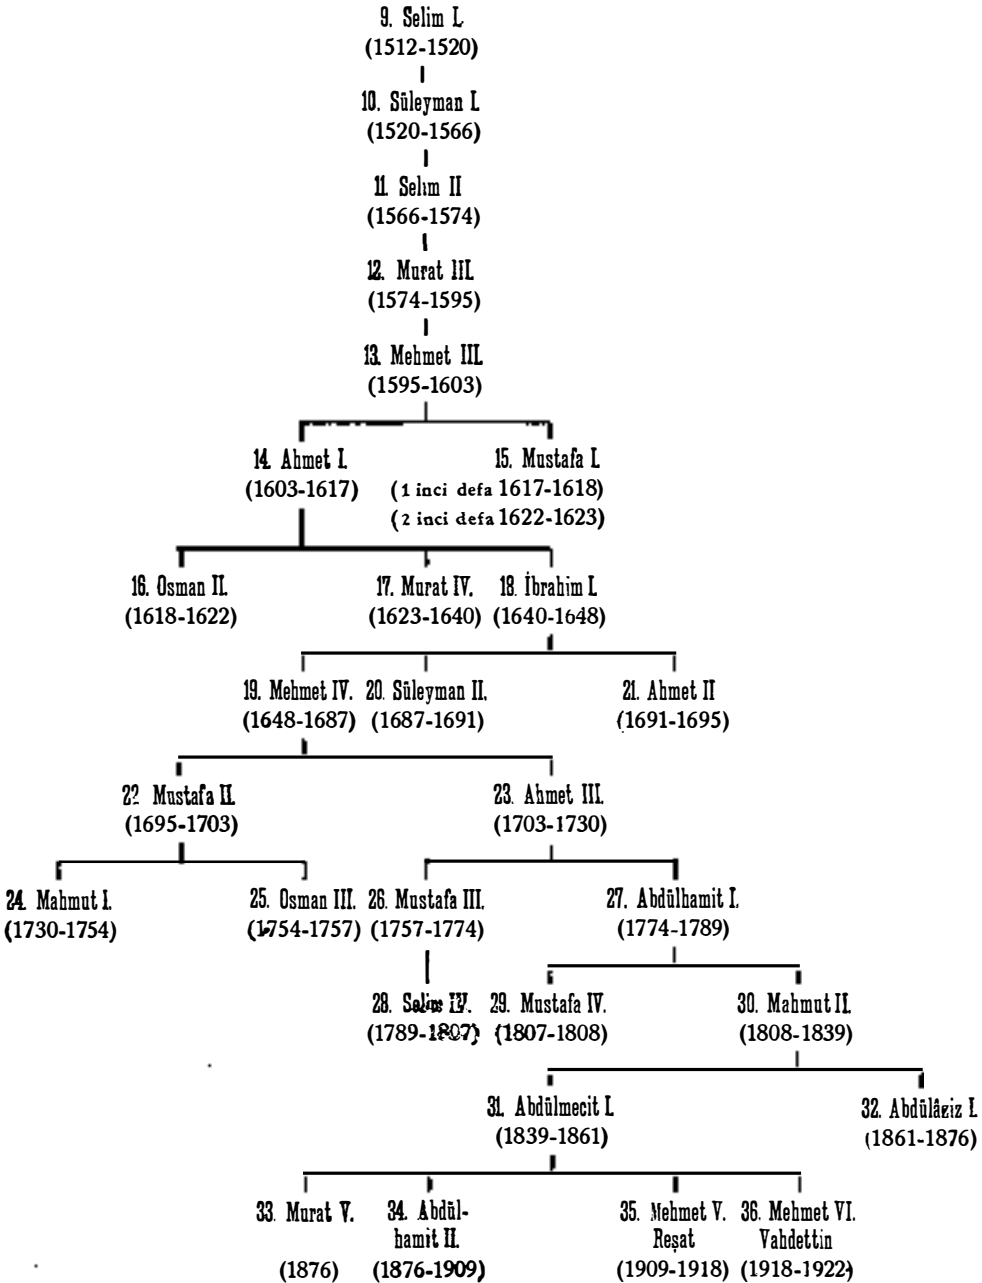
9. Selim I.
(1512-1520)

10. Süleyman I.
(1520-1566)

11. Selim II
(1566-1574)

12. Murat III.
(1574-1595)

13. Mehmet III.
(1595-1603)

14. Ahmet I.
(1603-1617)

15. Mustafa I.
(1 inci defa 1617-1618)
(2 inci defa 1622-1623)

16. Osman II.
(1618-1622)

17. Murat IV.
(1623-1640)

18. İbrahim I.
(1640-1648)

19. Mehmet IV.
(1648-1687)

20. Süleyman II.
(1687-1691)

21. Ahmet II
(1691-1695)

22. Mustafa II.
(1695-1703)

23. Ahmet III.
(1703-1730)

24. Mahmut I.
(1730-1754)

25. Osman III.
(1754-1757)

26. Mustafa III.
(1757-1774)

27. Abdülhamit I.
(1774-1789)

28. Selim III.
(1789-1807)

29. Mustafa IV.
(1807-1808)

30. Mahmut II.
(1808-1839)

31. Abdülmecit I.
(1839-1861)

32. Abdülâziz I.
(1861-1876)

33. Murat V.
(1876)

34. Abdülhamit II.
(1876-1909)

35. Mehmet V. Reşat
(1909-1918)

36. Mehmet VI. Vahdettin
(1918-1922)